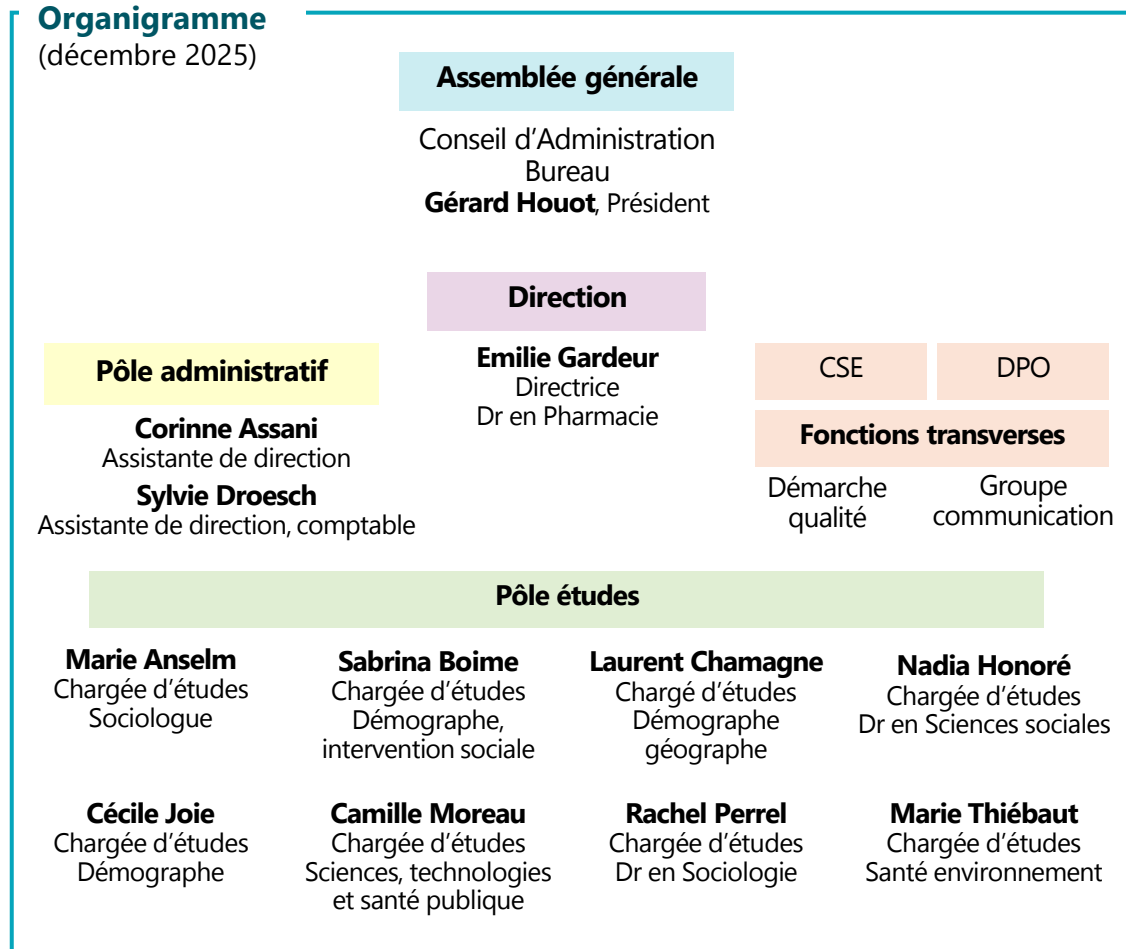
Organigramme
(décembre 2025)

Assemblée générale

Conseil d’Administration
Bureau
Gérard Houot, Président

Direction

Pôle administratif

Corinne Assani
Assistante de direction
Sylvie Droesch
Assistante de direction, comptable

Emilie Gardeur
Directrice
Dr en Pharmacie

CSE

DPO

Fonctions transverses

Démarche qualité

Groupe communication

Pôle études

Marie Anselm
Chargée d’études
Sociologue

Sabrina Boime
Chargée d’études
Démographe, intervention sociale

Laurent Chamagne
Chargé d’études
Démographe géographe

Nadia Honoré
Chargée d’études
Dr en Sciences sociales

Cécile Joie
Chargée d’études
Démographe

Camille Moreau
Chargée d’études
Sciences, technologies et santé publique

Rachel Perrel
Chargée d’études
Dr en Sociologie

Marie Thiébaut
Chargée d’études
Santé environnement